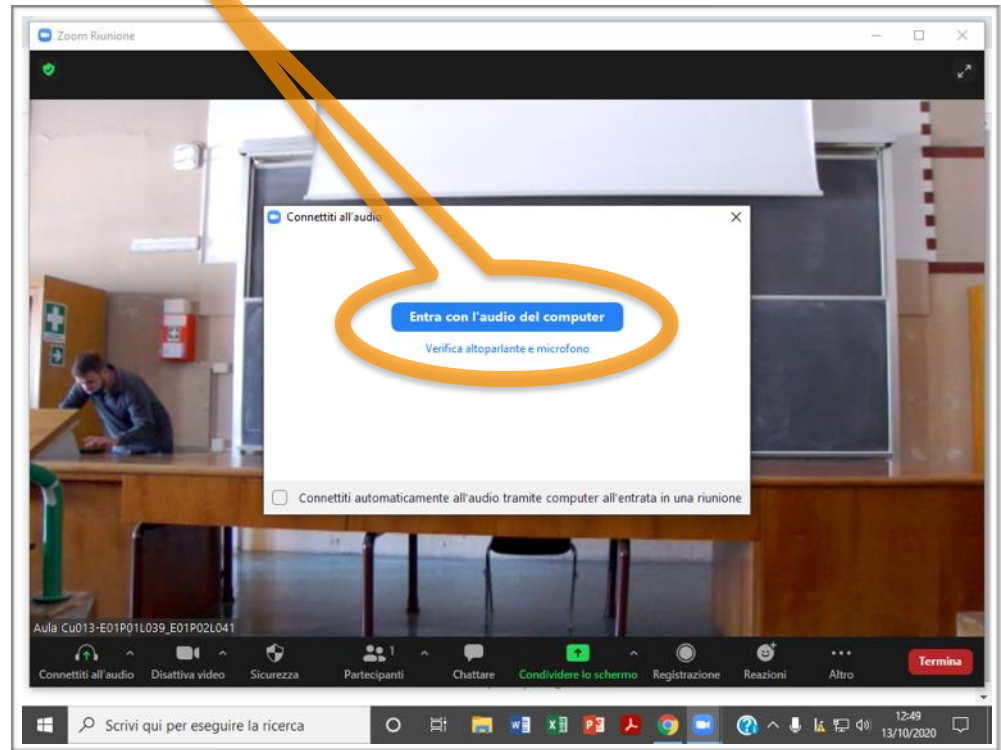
Zoom Riunione

Connettiti all'audio

Entra con l'audio del computer

Verifica altoparlante e microfono

Connettiti automaticamente all'audio tramite computer all'entrata in una riunione

Aula Cu013-E01P01L039_E01P02L041

Connettiti all'audio

Disattiva video

Sicurezza

1

Partecipanti

Chattare

Condividere lo schermo

Registrazione

Reazioni

Altro

Termina

Scrivi qui per eseguire la ricerca

12:49
13/10/2020